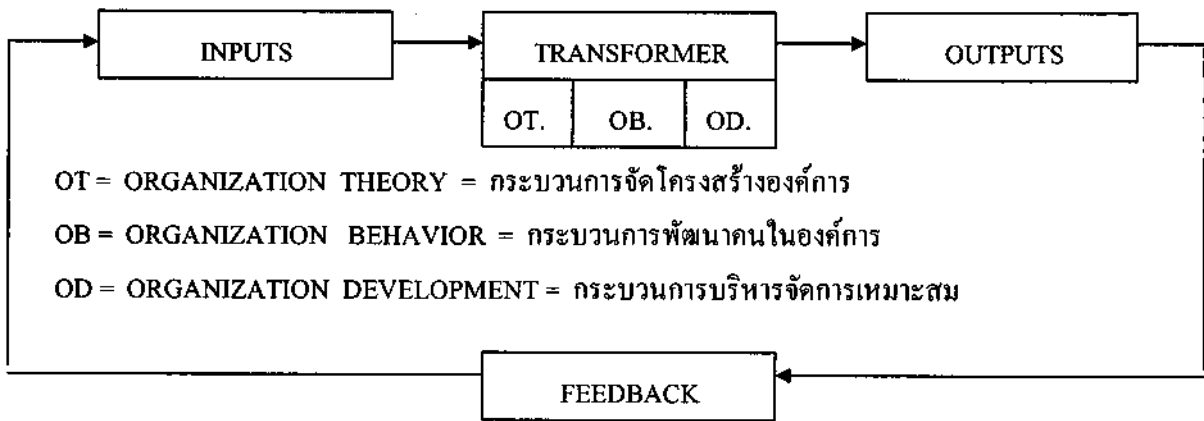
INPUTS

TRANSFORMER

OT. OB. OD.

OUTPUTS

OT = ORGANIZATION THEORY = กระบวนการจัดโครงสร้างองค์การ

OB = ORGANIZATION BEHAVIOR = กระบวนการพัฒนาคนในองค์การ

OD = ORGANIZATION DEVELOPMENT = กระบวนการบริหารจัดการเหมาะสม

FEEDBACK